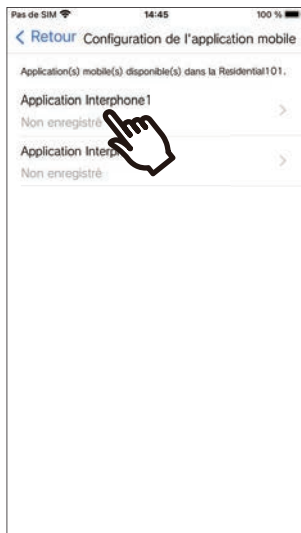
Pas de SIM 14:45 100 %

< Retour Configuration de l'application mobile

Application(s) mobile(s) disponible(s) dans la Residential101.

Application Interphone1
Non enregistré

Application Interp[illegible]
Non enregistré